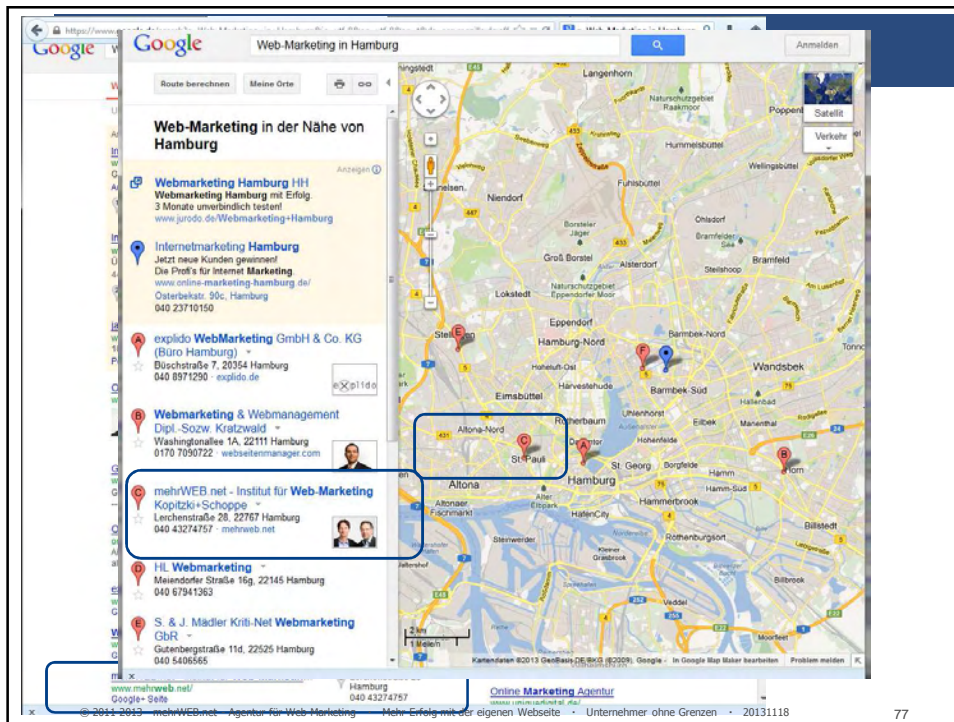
Google

Google Web-Marketing in Hamburg Anmelden

Route berechnen Meine Orte

Web-Marketing in der Nähe von Hamburg

Anzeigen

Webmarketing Hamburg HH
Webmarketing Hamburg mit Erfolg.
3 Monate unverbindlich testen!
www.jurodo.de/Webmarketing+Hamburg

Internetmarketing Hamburg
Jetzt neue Kunden gewinnen!
Die Profi's für Internet Marketing.
www.online-marketing-hamburg.de/
Osterbekstr. 90c, Hamburg
040 23710150

A explido WebMarketing GmbH & Co. KG (Büro Hamburg)
Büschstraße 7, 20354 Hamburg
040 8971290 · explido.de

B Webmarketing & Webmanagement Dipl.-Sozw. Kratzwald
Washingtonallee 1A, 22111 Hamburg
0170 7090722 · webseitenmanager.com

C mehrWEB.net - Institut für Web-Marketing Kopitzki+Schoppe
Lerchenstraße 28, 22767 Hamburg
040 43274757 · mehrweb.net

D HL Webmarketing
Meiendorfer Straße 16g, 22145 Hamburg
040 67941363

E S. & J. Mädler Kriti-Net Webmarketing GbR
Gutenbergstraße 11d, 22525 Hamburg
040 5406565

Satellit
Verkehr

Langenhorn, Hummelsbüttel, Wellingsbüttel, Niendorf, Fuhlsbüttel, Ohlsdorf, Groß Borstel, Alsterdorf, Steilshoop, Bramfeld, Lokstedt, Eppendorf, Hamburg-Nord, Barmbek-Nord, Wandsbek, Barmbek-Süd, Eimsbüttel, Harvestehude, Uhlenhorst, Altona-Nord, St. Pauli, Rotherbaum, Hohenfelde, St. Georg, Borgfelde, Marienthal, Horn, Altona, Hamburg, Hammerbrook, Rothenburgsort, Billstedt, Billbrook, Veddel, Moorfleet

Kartendaten ©2013 GeoBasis-DE/BKG (©2009), Google - In Google Map Maker bearbeiten Problem melden

www.mehrweb.net/
Google+ Seite
Hamburg
040 43274757
Online Marketing Agentur

© 2011-2013 · mehrWEB.net · Agentur für Web-Marketing · Mehr Erfolg mit der eigenen Webseite · Unternehmer ohne Grenzen · 20131118 77